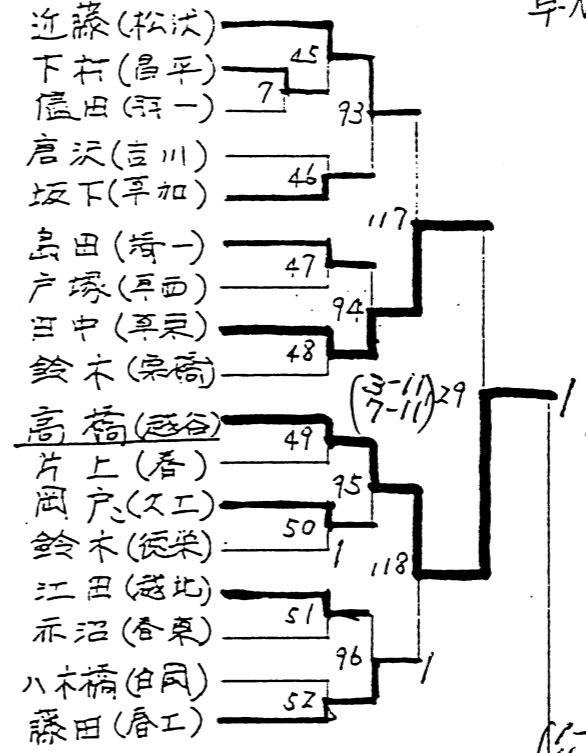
近藤(松沢)
下村(昌平)
福田(羽一)
倉沢(吉川)
坂下(草加)
島田(埼一)
戸塚(草西)
田中(草東)
鈴木(栄高)
高橋(越谷)
片上(春)
岡戸(久工)
鈴木(花栄)
江田(越北)
赤沼(春東)
八木橋(白岡)
藤田(春工)

45
7
93
46
117
47
94
48
$\binom{3-11}{7-11}$ 29
1
49
95
50
1
118
51
96
1
52
早八